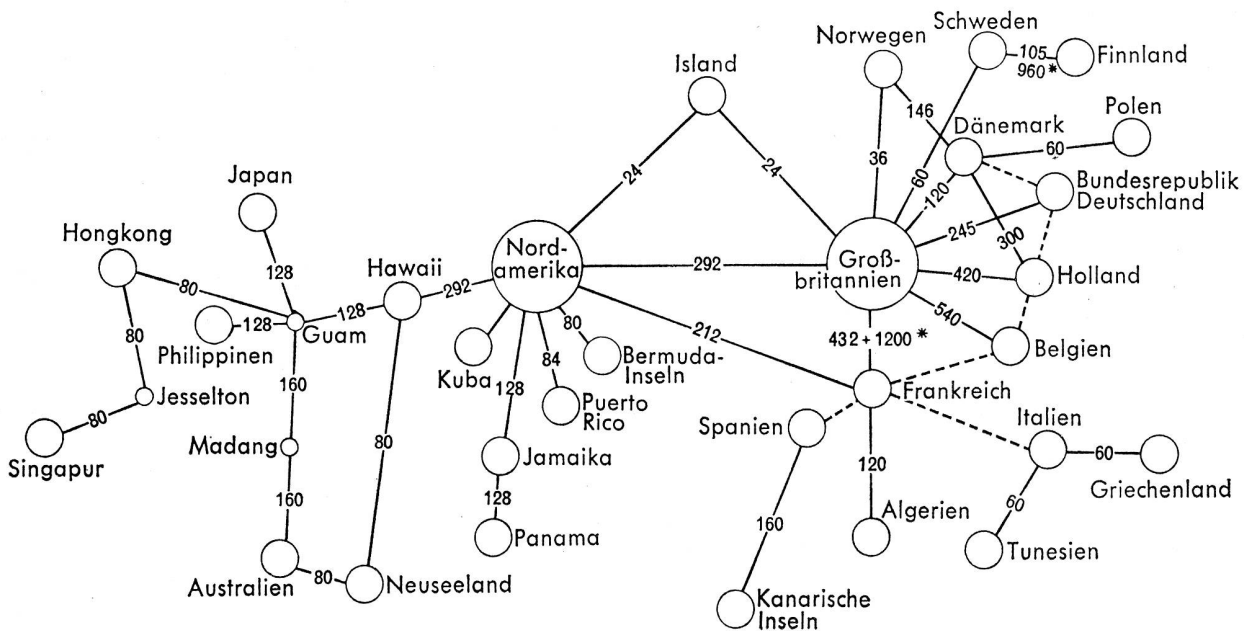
Schweden
105
960*
Finnland
Norwegen
Island
146
Polen
Dänemark
60
36
60
120
Bundesrepublik Deutschland
24
24
245
300
Japan
Hongkong
Nord-amerika
292
Groß-britannien
420
Holland
128
Hawaii
80
128
292
540
128
Guam
212
432 + 1200 *
Belgien
80
Philippinen
80
Bermuda-Inseln
84
Frankreich
Kuba
Jesselton
160
128
Puerto Rico
Italien
Spanien
80
Madang
Jamaika
120
60
Singapur
80
Griechenland
128
60
160
160
Algerien
Panama
Tunesien
Australien
80
Neuseeland
Kanarische Inseln